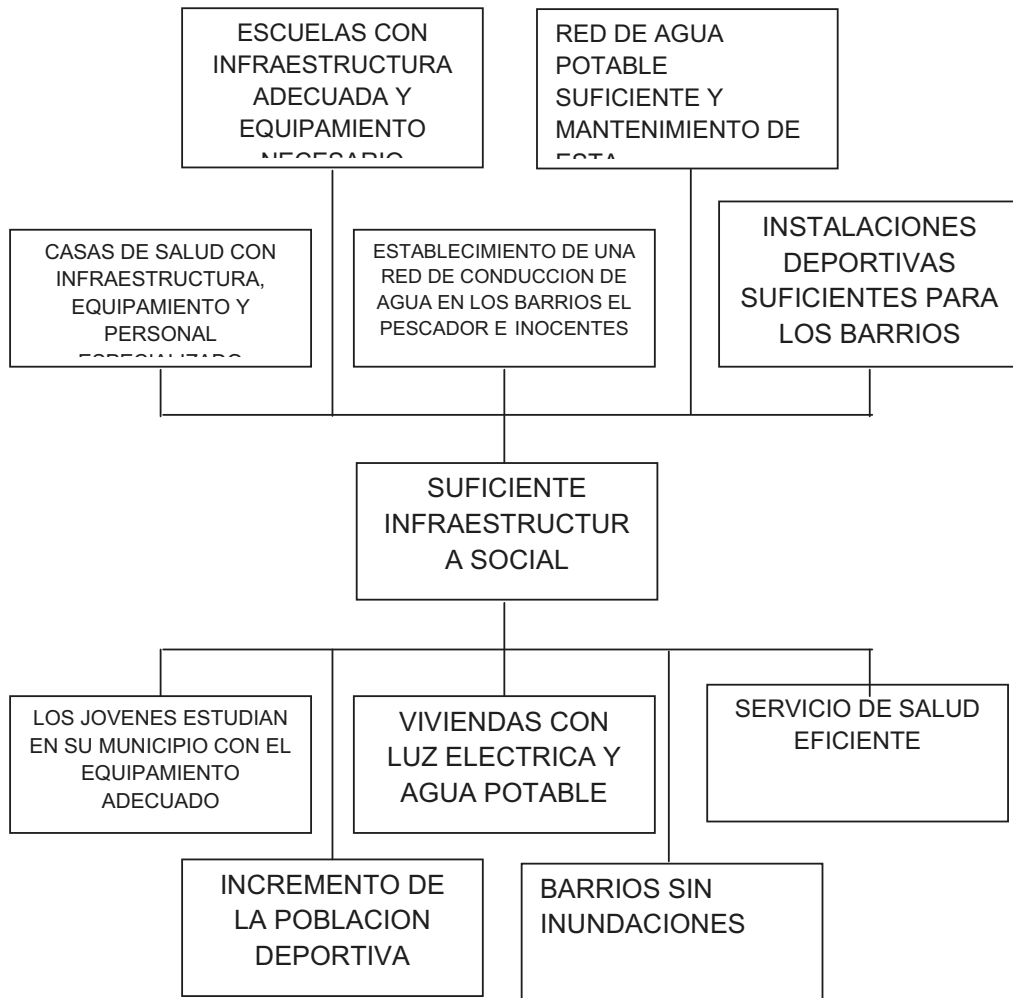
ESCUELAS CON INFRAESTRUCTURA ADECUADA Y EQUIPAMIENTO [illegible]

RED DE AGUA POTABLE SUFICIENTE Y MANTENIMIENTO DE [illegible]

CASAS DE SALUD CON INFRAESTRUCTURA, EQUIPAMIENTO Y PERSONAL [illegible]

ESTABLECIMIENTO DE UNA RED DE CONDUCCION DE AGUA EN LOS BARRIOS EL PESCADOR E INOCENTES

INSTALACIONES DEPORTIVAS SUFICIENTES PARA LOS BARRIOS

SUFICIENTE INFRAESTRUCTUR A SOCIAL

LOS JOVENES ESTUDIAN EN SU MUNICIPIO CON EL EQUIPAMIENTO ADECUADO

VIVIENDAS CON LUZ ELECTRICA Y AGUA POTABLE

SERVICIO DE SALUD EFICIENTE

INCREMENTO DE LA POBLACION DEPORTIVA

BARRIOS SIN INUNDACIONES